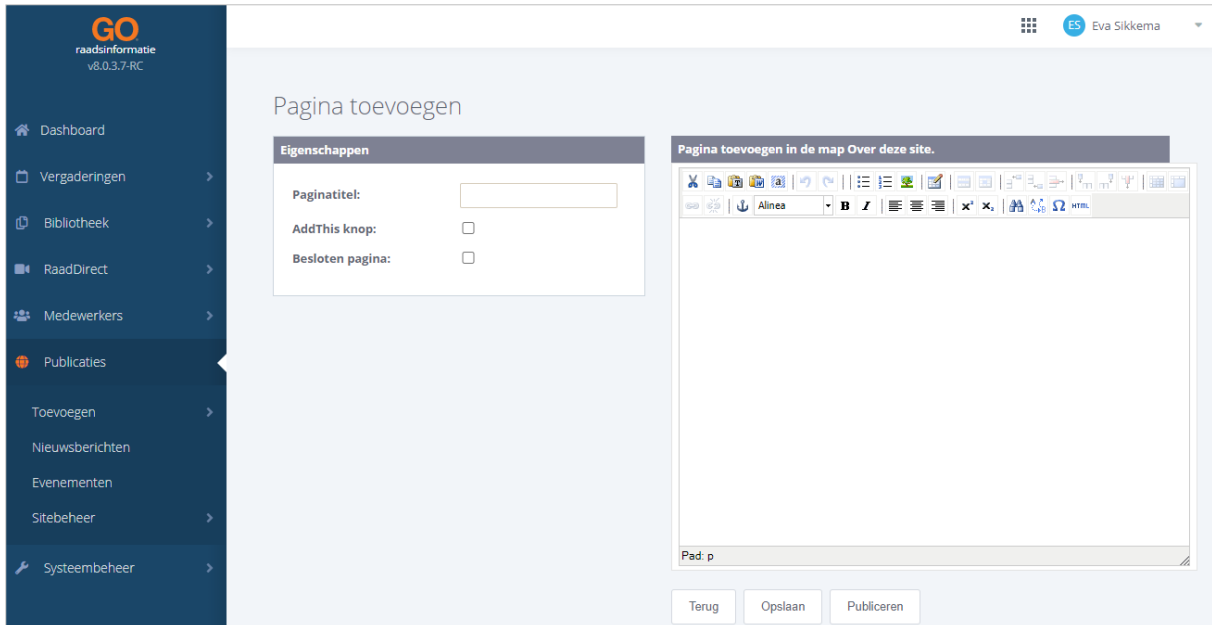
GO
raadsinformatie
v8.0.3.7-RC

Dashboard
Vergaderingen
Bibliotheek
RaadDirect
Medewerkers
Publicaties
Toevoegen
Nieuwsberichten
Evenementen
Sitebeheer
Systeembeheer

ES Eva Sikkema

Pagina toevoegen

Eigenschappen

Paginatitel:
AddThis knop:
Besloten pagina:

Pagina toevoegen in de map Over deze site.

Alinea
HTML

Pad: p

Terug
Opslaan
Publiceren